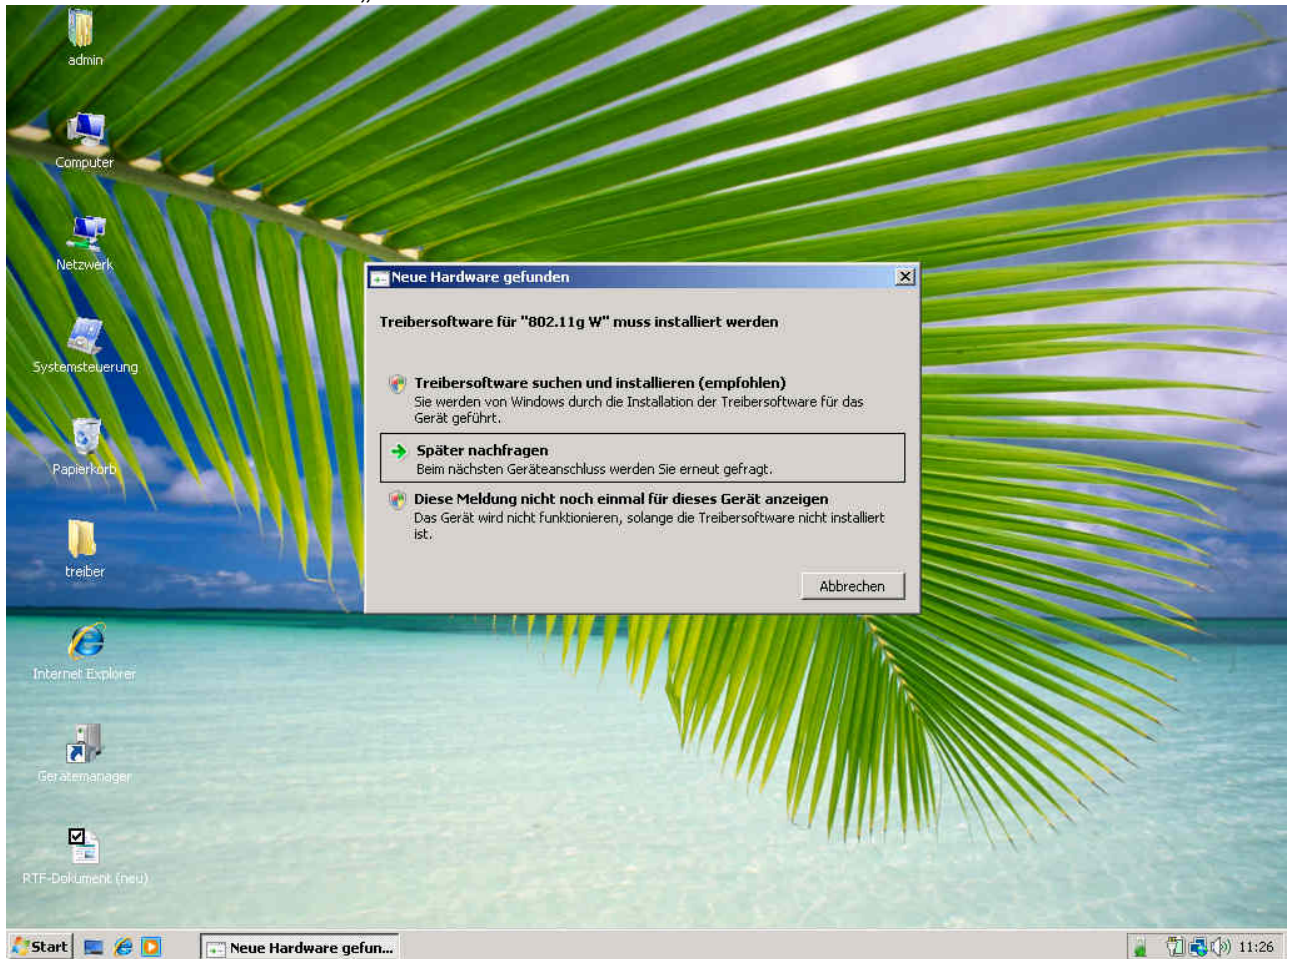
admin

Computer

Netzwerk

Systemsteuerung

Papierkorb

treiber

Internet Explorer

Gerätemanager

RTF-Dokument (neu)

Neue Hardware gefunden

Treibersoftware für "802.11g W" muss installiert werden

Treibersoftware suchen und installieren (empfohlen)
Sie werden von Windows durch die Installation der Treibersoftware für das Gerät geführt.

Später nachfragen
Beim nächsten Geräteanschluss werden Sie erneut gefragt.

Diese Meldung nicht noch einmal für dieses Gerät anzeigen
Das Gerät wird nicht funktionieren, solange die Treibersoftware nicht installiert ist.

Abbrechen

Start

Neue Hardware gefun...

11:26